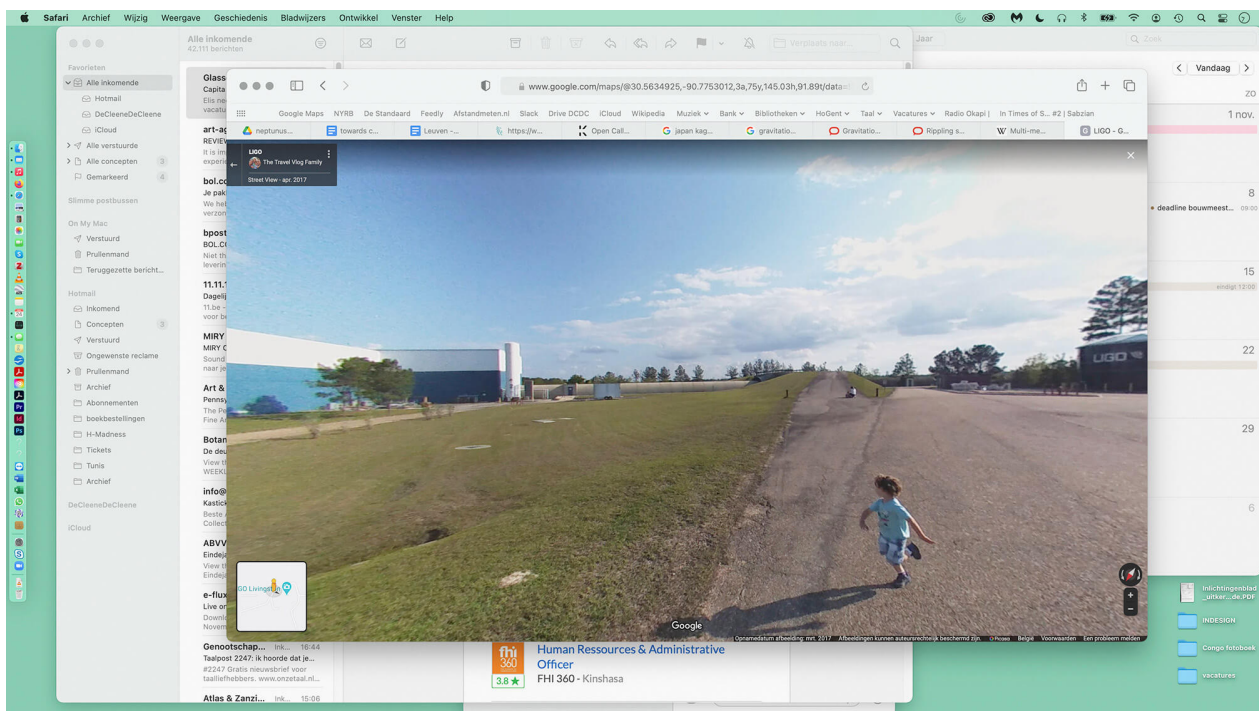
Safari Archief Wijzig Weergave Geschiedenis Bladwijzers Ontwikkel Venster Help

Alle inkomende
42.111 berichten

Favorieten
Alle inkomende
Hotmail
DeCleeneDeCleene
iCloud
Alle verstuurde
Alle concepten 3
Gemarkeerd 4

Slimme postbussen

On My Mac
Verstuurd
Prullenmand
Teruggezette bericht...

Hotmail
Inkomend
Concepten 3
Verstuurd
Ongewenste reclame
Prullenmand
Archief
Abonnementen
boekbestellingen
H-Madness
Tickets
Tunis
Archief

DeCleeneDeCleene

iCloud

Glass
Capita
Elis ne
vacatu

art-ag
REVIEW
It is im
experie

bol.co
Je pak
We heb
verzon

bpost
BOL.CO
Niet th
leverin

11.11.
Dagelij
11.be
voor be

MIRY
MIRY C
Sound
naar je

Art &
Pennsy
The Pe
Fine A

Botan
De deu
View th
WEEKL

info@
Kastick
Beste
Collect

ABVV
Eindeja
View th
Eindeja

e-flux
Live on
Downl
Novem

Genootschap... Ink... 16:44
Taalpost 2247: ik hoorde dat je...
#2247 Gratis nieuwsbrief voor taalliefhebbers. www.onzetaal.nl...

Atlas & Zanzi... Ink... 15:06

Verplaats naar...

www.google.com/maps/@30.5634925,-90.7753012,3a,75y,145.03h,91.89t/data=

Google Maps NYRB De Standaard Feedly Afstandmeten.nl Slack Drive DCDC iCloud Wikipedia Muziek Bank Bibliotheken HoGent Taal Vacatures Radio Okapi | In Times of S... #2 | Sabzian

neptunus... towards c... Leuven -... https://w... Open Call... japan kag... gravitatio... Gravitatio... Rippling s... Multi-me... LIGO - G...

LIGO
The Travel Vlog Family
Street View - apr. 2017

LIGO

GO Livingston

Google

Opnamedatum afbeelding: mrt. 2017 Afbeeldingen kunnen auteursrechtelijk beschermd zijn. ©Pixsoo België Voorwaarden Een probleem melden

Human Ressources & Administrative Officer
FHI 360 - Kinshasa
3.8 ★

Jaar
Zoek
Vandaag
zo
1 nov.
8
deadline bouwmeest... 09:00
15
eindigt 12:00
22
29
6

Inlichtingenblad _uitker...de.PDF
INDESIGN
Congo fotoboek
vacatures